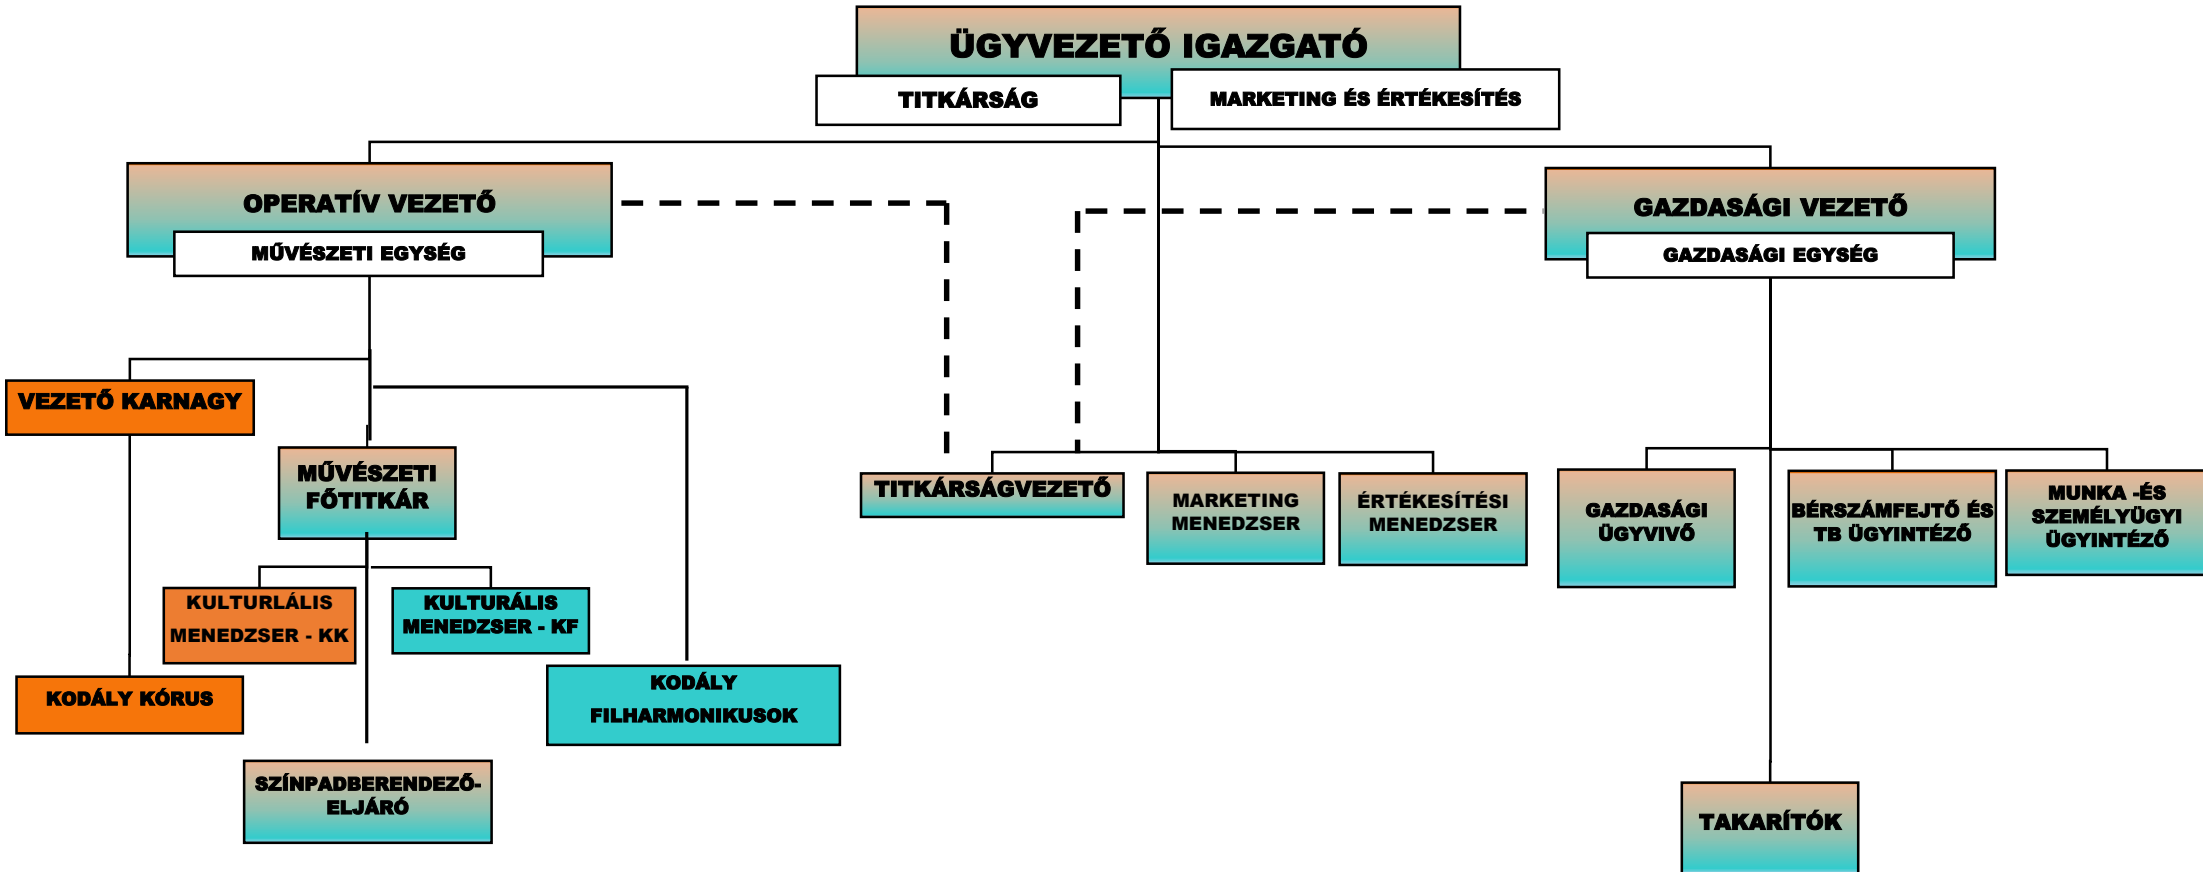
ÜGYVEZETŐ IGAZGATÓ

TITKÁRSÁG

MARKETING ÉS ÉRTÉKESÍTÉS

OPERATÍV VEZETŐ

MŰVÉSZETI EGYSÉG

GAZDASÁGI VEZETŐ

GAZDASÁGI EGYSÉG

VEZETŐ KARNAGY

MŰVÉSZETI FŐTITKÁR

TITKÁRSÁGVEZETŐ

MARKETING MENEDZSER

ÉRTÉKESÍTÉSI MENEDZSER

GAZDASÁGI ÜGYVIVŐ

BÉRSZÁMFEJTŐ ÉS TB ÜGYINTÉZŐ

MUNKA -ÉS SZEMÉLYÜGYI ÜGYINTÉZŐ

KULTURLÁLIS MENEDZSER - KK

KULTURÁLIS MENEDZSER - KF

KODÁLY KÓRUS

KODÁLY FILHARMONIKUSOK

SZÍNPADBERENDEZŐ-ELJÁRÓ

TAKARÍTÓK